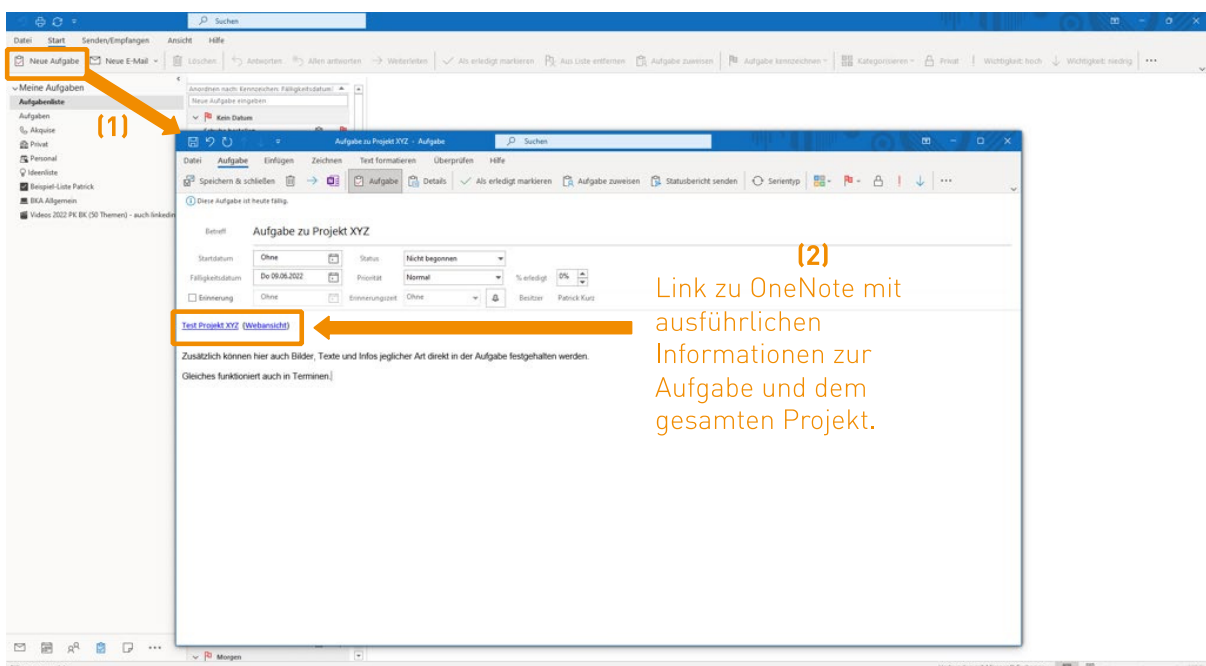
Suchen

Datei Start Senden/Empfangen Ansicht Hilfe

Neue Aufgabe Neue E-Mail Löschen Antworten Allen antworten Weiterleiten Als erledigt markieren Aus Liste entfernen Aufgabe zuweisen Aufgabe kennzeichnen Kategorisieren Privat Wichtigkeit: hoch Wichtigkeit: niedrig

Meine Aufgaben
Aufgabenliste
Aufgaben
Akquise
Privat
Personal
Ideenliste
Beispiel-Liste Patrick
BKA Allgemein
Videos 2022 PK BK (50 Themen) - auch linkedin

Anordnen nach: Kennzeichen: Fälligkeitsdatum
Neue Aufgabe eingeben
Kein Datum

(1)

Aufgabe zu Projekt XYZ - Aufgabe
Suchen

Datei Aufgabe Einfügen Zeichnen Text formatieren Überprüfen Hilfe

Speichern & schließen Aufgabe Details Als erledigt markieren Aufgabe zuweisen Statusbericht senden Serientyp

Diese Aufgabe ist heute fällig.

Betreff Aufgabe zu Projekt XYZ

Startdatum Ohne Status Nicht begonnen
Fälligkeitsdatum Do 09.06.2022 Priorität Normal % erledigt 0%
Erinnerung Ohne Erinnerungszeit Ohne Besitzer Patrick Kurz

Test Projekt XYZ (Webansicht)

Zusätzlich können hier auch Bilder, Texte und Infos jeglicher Art direkt in der Aufgabe festgehalten werden.

Gleiches funktioniert auch in Terminen.

(2)
Link zu OneNote mit ausführlichen Informationen zur Aufgabe und dem gesamten Projekt.

Morgen